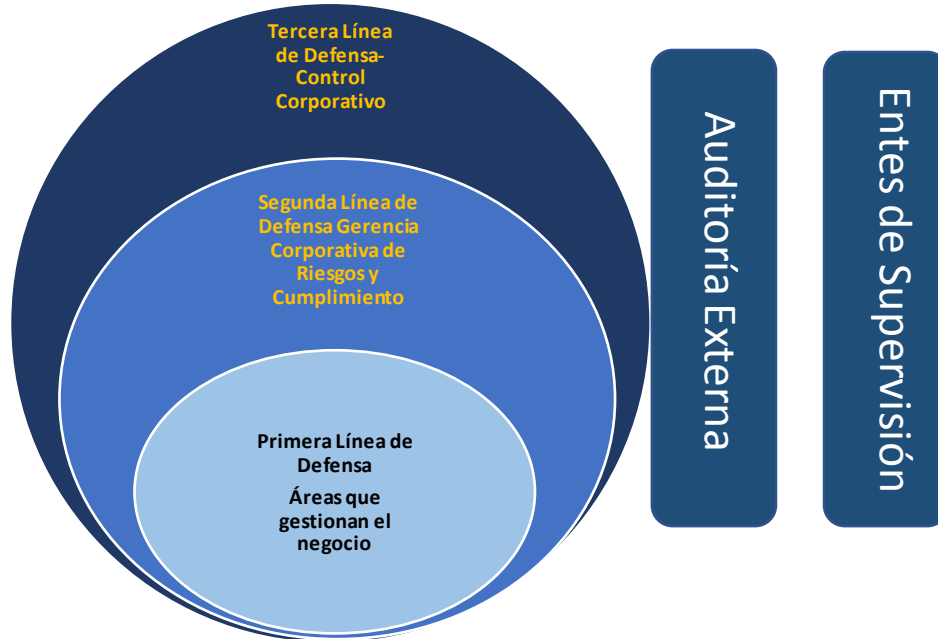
Tercera Línea de Defensa-Control Corporativo

Segunda Línea de Defensa Gerencia Corporativa de Riesgos y Cumplimiento

Primera Línea de Defensa

Áreas que gestionan el negocio

Auditoría Externa

Entes de Supervisión